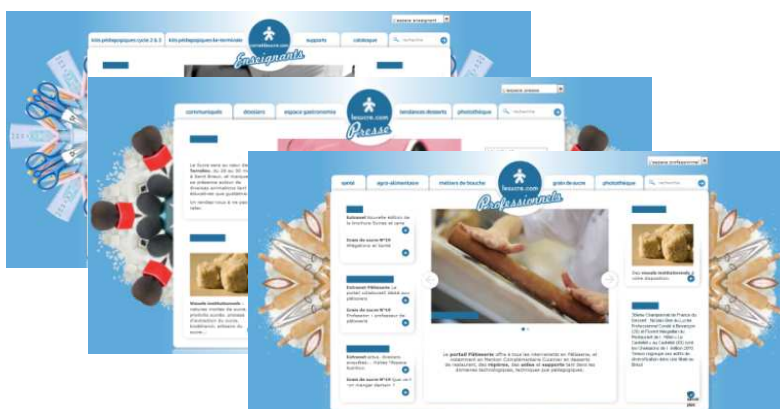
l'espace enseignant

kits pédagogiques cycle 2 & 3
kits pédagogiques 6e-terminale
lesucre.com
Enseignants
supports
catalogue
recherche

l'espace presse

communiqués
dossiers
espace gastronomie
lesucre.com
Presse
tendances desserts
photothèque
recherche

l'espace professionnel

portail
agro-alimentaire
métiers de bouche
lesucre.com
Professionnels
grain de sucre
photothèque
recherche

Le portail Pâtisserie offre à tous les intervenants en Pâtisserie, et notamment en Mention Complémentaire Cuisinier en desserts de restaurant, des repères, des aides et supports tant dans les domaines technologiques, techniques que pédagogiques.